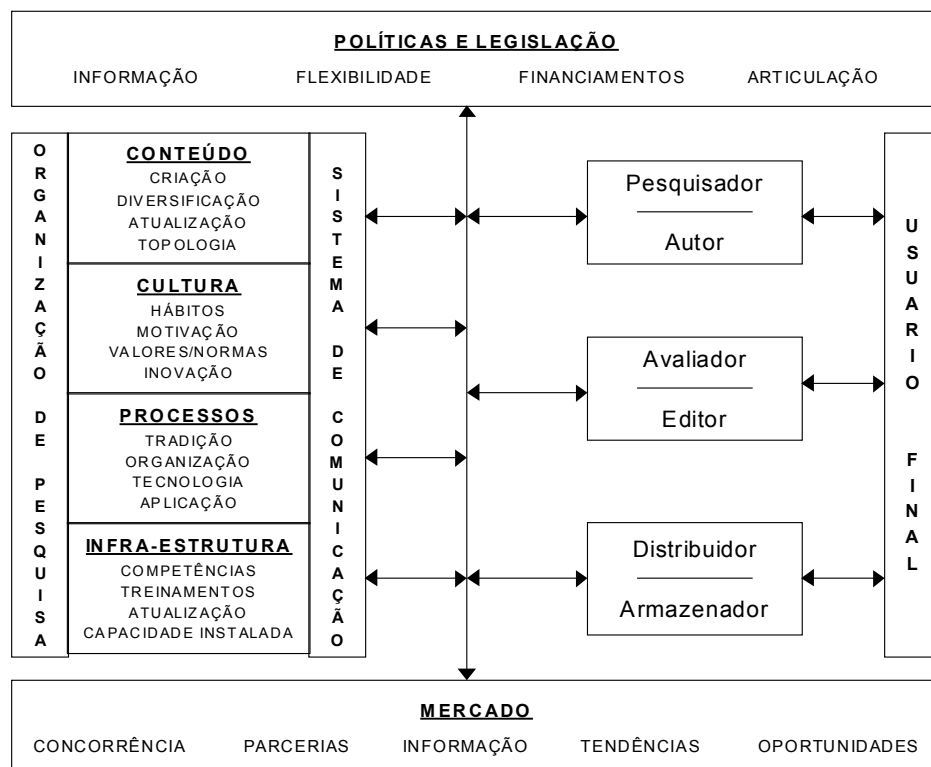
POLÍTICAS E LEGISLAÇÃO

INFORMAÇÃO FLEXIBILIDADE FINANCIAMENTOS ARTICULAÇÃO

ORGANIZAÇÃO DE PESQUISA

CONTEÚDO
CRIAÇÃO
DIVERSIFICAÇÃO
ATUALIZAÇÃO
TOPOLOGIA

CULTURA
HÁBITOS
MOTIVAÇÃO
VALORES/NORMAS
INOVAÇÃO

PROCESSOS
TRADIÇÃO
ORGANIZAÇÃO
TECNOLOGIA
APLICAÇÃO

INFRA-ESTRUTURA
COMPETÊNCIAS
TREINAMENTOS
ATUALIZAÇÃO
CAPACIDADE INSTALADA

SISTEMA DE COMUNICAÇÃO

Pesquisador
Autor

Avaliador
Editor

Distribuidor
Armazenador

USUARIO FINAL

MERCADO

CONCORRÊNCIA PARCERIAS INFORMAÇÃO TENDÊNCIAS OPORTUNIDADES